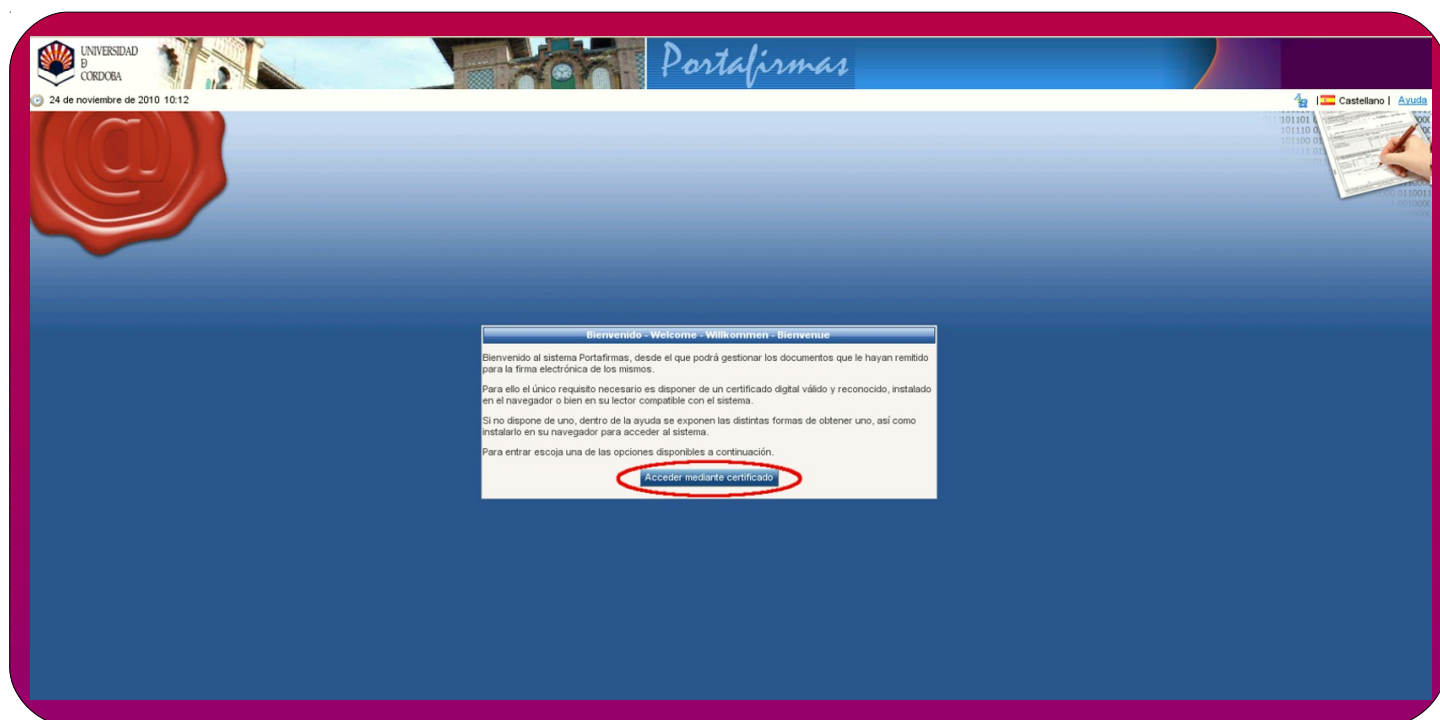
UNIVERSIDAD D CORDOBA

Portafirmas

24 de noviembre de 2010 10:12

Castellano | Ayuda

Bienvenido - Welcome - Willkommen - Bienvenue

Bienvenido al sistema Portafirmas, desde el que podrá gestionar los documentos que le hayan remitido para la firma electrónica de los mismos.

Para ello el único requisito necesario es disponer de un certificado digital válido y reconocido, instalado en el navegador o bien en su lector compatible con el sistema.

Si no dispone de uno, dentro de la ayuda se exponen las distintas formas de obtener uno, así como instalarlo en su navegador para acceder al sistema.

Para entrar escoja una de las opciones disponibles a continuación.

Acceder mediante certificado